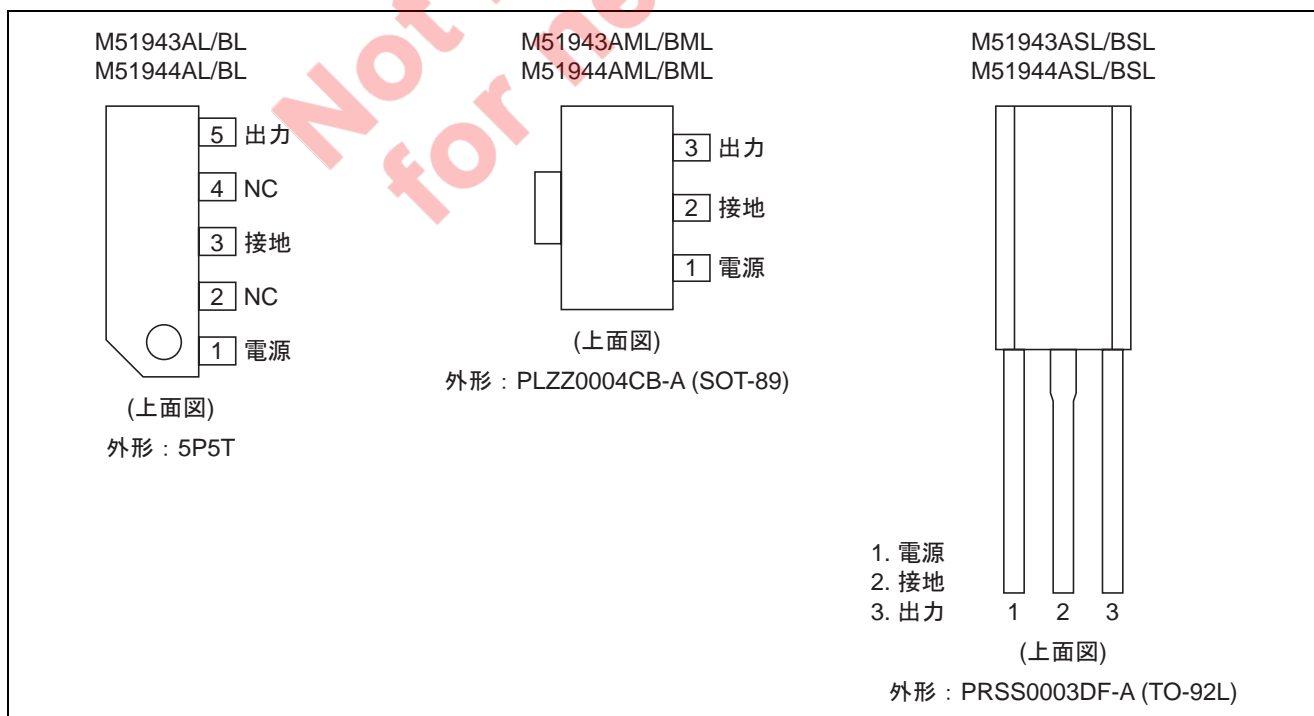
Not for ne

M51943AL/BL
M51944AL/BL

5 出力
4 NC
3 接地
2 NC
1 電源

(上面図)
外形：5P5T

M51943AML/BML
M51944AML/BML

3 出力
2 接地
1 電源

(上面図)
外形：PLZZ0004CB-A (SOT-89)

M51943ASL/BSL
M51944ASL/BSL

1. 電源
2. 接地
3. 出力

1 2 3

(上面図)
外形：PRSS0003DF-A (TO-92L)